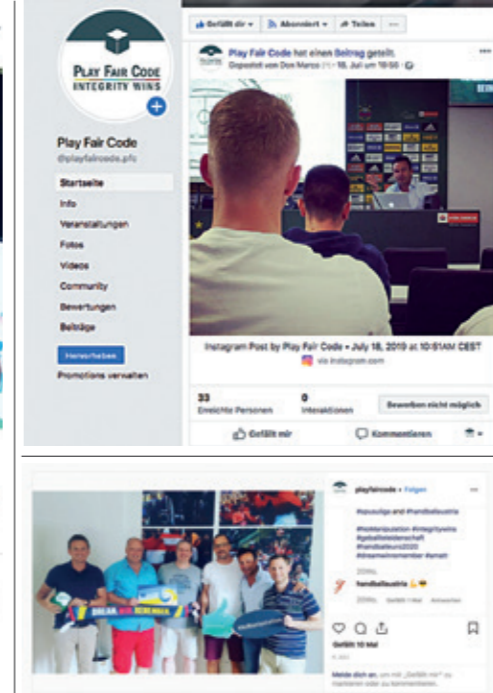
Gefällt dir ▾ Abonniert ▾ Teilen ···

PLAY FAIR CODE
INTEGRITY WINS

Play Fair Code
@playfaircode.pfc

Startseite
Info
Veranstaltungen
Fotos
Videos
Community
Bewertungen
Beiträge

Hervorheben

Promotions verwalten

Play Fair Code hat einen Beitrag geteilt.
Gepostet von Don Marco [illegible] · 18. Juli um 10:50 ·

Instagram Post by Play Fair Code • July 18, 2019 at 10:51AM CEST
via instagram.com

33
Erreichte Personen

0
Interaktionen

Bewerben nicht möglich

Gefällt mir

Kommentieren

playfaircode • Folgen

#spusulga und #handballaustria

#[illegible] #integritywins #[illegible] #handballeuro2020 #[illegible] #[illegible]

handballaustria 💪😎

Gefällt 10 Mal

Melde dich an, um mit „Gefällt mir" zu markieren oder zu kommentieren.